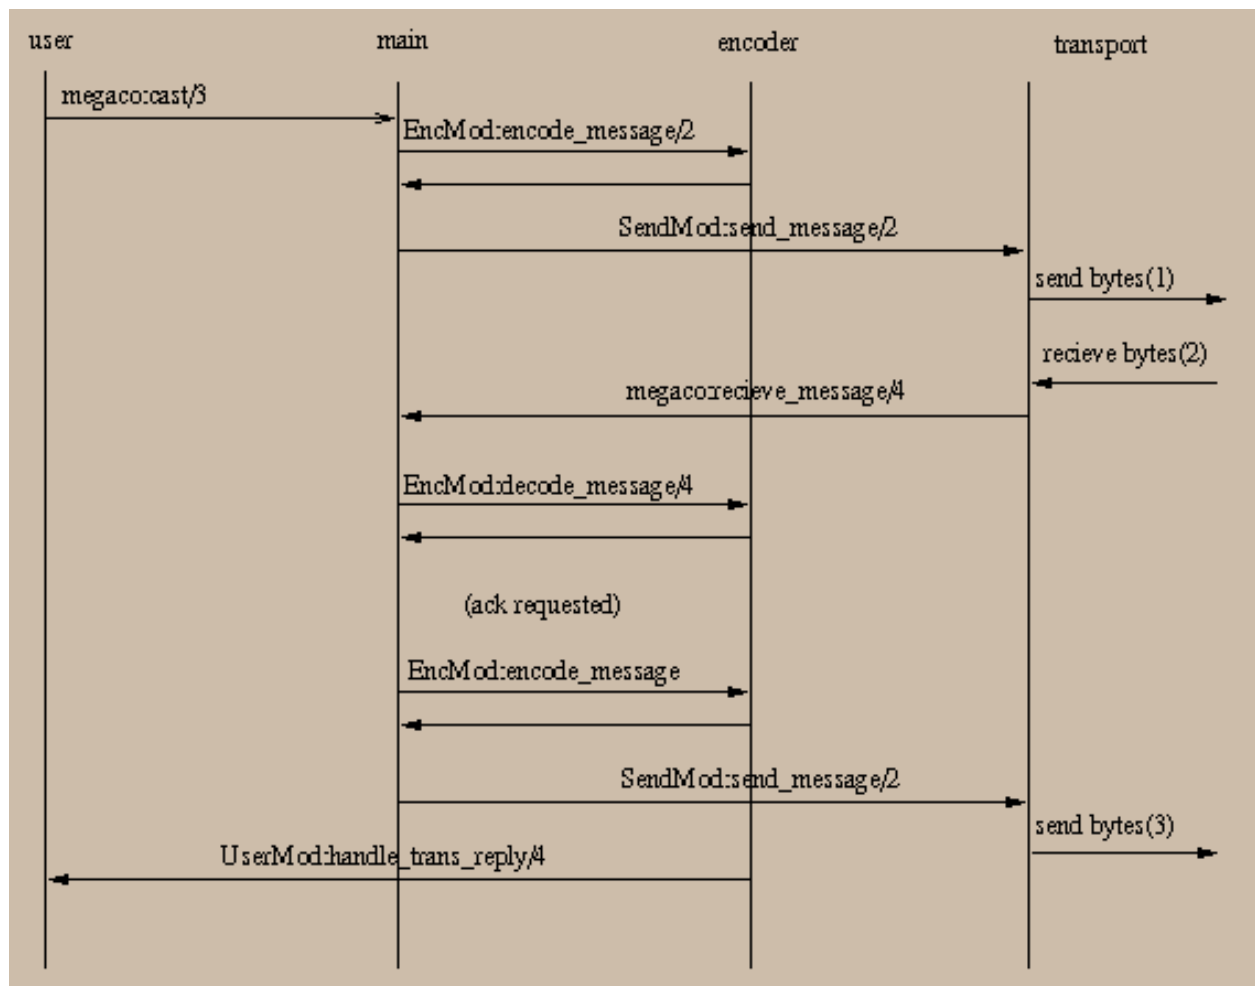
user
main
encoder
transport

megaco:cast/3

EncMod:encode_message/2

SendMod:send_message/2

send bytes(1)

recieve bytes(2)

megaco:recieve_message/4

EncMod:decode_message/4

(ack requested)

EncMod:encode_message

SendMod:send_message/2

send bytes(3)

UserMod:handle_trans_reply/4